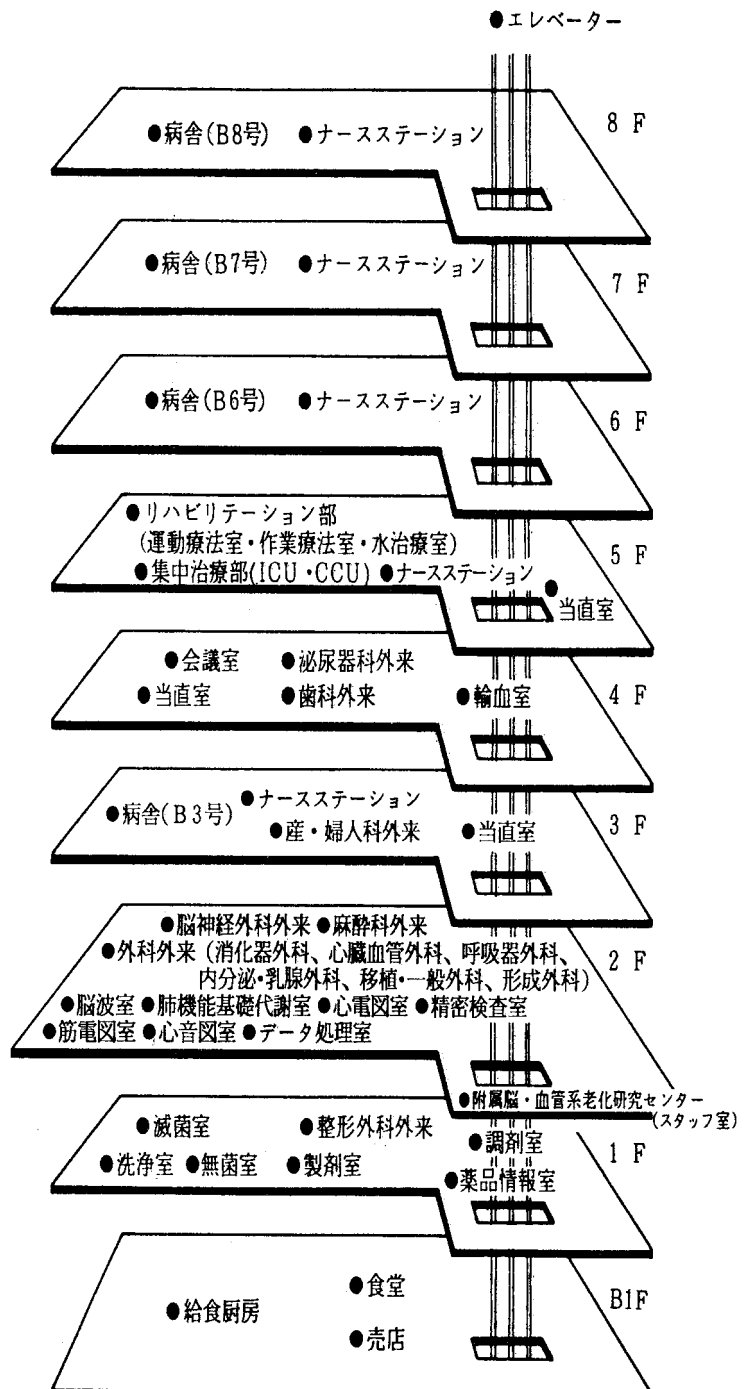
●エレベーター

8 F
●病舎(B8号) ●ナースステーション

7 F
●病舎(B7号) ●ナースステーション

6 F
●病舎(B6号) ●ナースステーション

5 F
●リハビリテーション部
(運動療法室・作業療法室・水治療室)
●集中治療部(ICU・CCU) ●ナースステーション ●当直室

4 F
●会議室 ●泌尿器科外来
●当直室 ●歯科外来 ●輸血室

3 F
●病舎(B3号) ●ナースステーション
●産・婦人科外来 ●当直室

2 F
●脳神経外科外来 ●麻酔科外来
●外科外来(消化器外科、心臓血管外科、呼吸器外科、内分泌・乳腺外科、移植・一般外科、形成外科)
●脳波室 ●肺機能基礎代謝室 ●心電図室 ●精密検査室
●筋電図室 ●心音図室 ●データ処理室
●附属脳・血管系老化研究センター(スタッフ室)

1 F
●滅菌室 ●整形外科外来 ●調剤室
●洗浄室 ●無菌室 ●製剤室 ●薬品情報室

B1F
●給食厨房 ●食堂
●売店